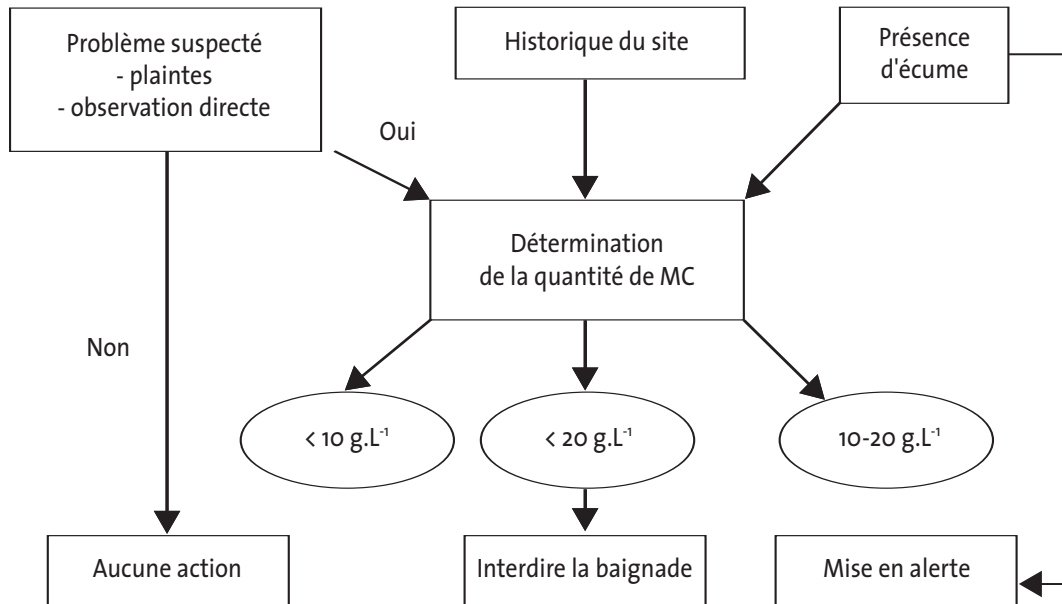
Problème suspecté
- plaintes
- observation directe

Historique du site

Présence d'écume

Oui

Détermination de la quantité de MC

Non

< 10 g.L$^{-1}$

< 20 g.L$^{-1}$

10-20 g.L$^{-1}$

Aucune action

Interdire la baignade

Mise en alerte